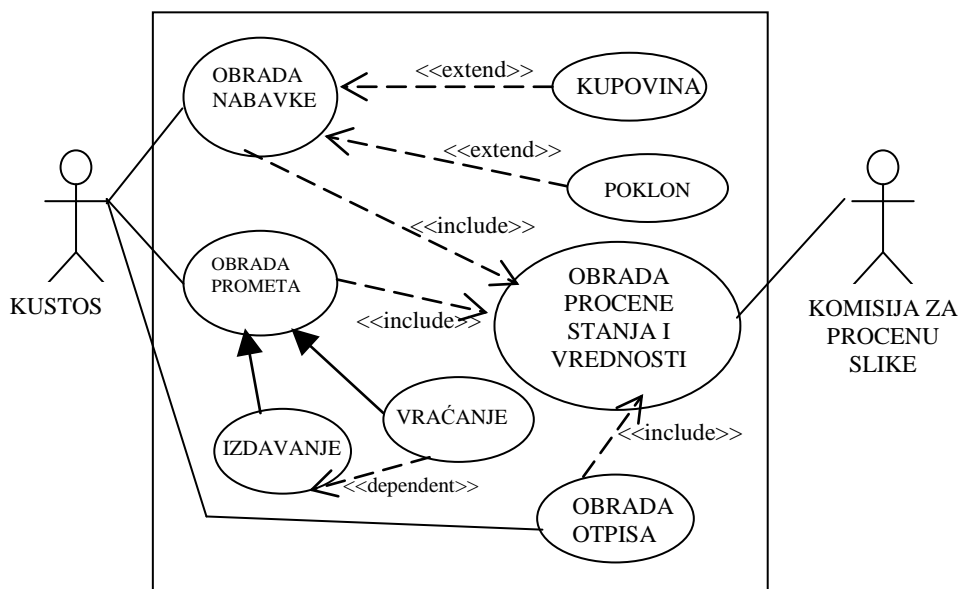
OBRADA NABAVKE

<<extend>>

KUPOVINA

<<extend>>

POKLON

<<include>>

KUSTOS

OBRADA PROMETA

<<include>>

OBRADA PROCENE STANJA I VREDNOSTI

KOMISIJA ZA PROCENU SLIKE

VRAĆANJE

IZDAVANJE

<<include>>

<<dependent>>

OBRADA OTPISA